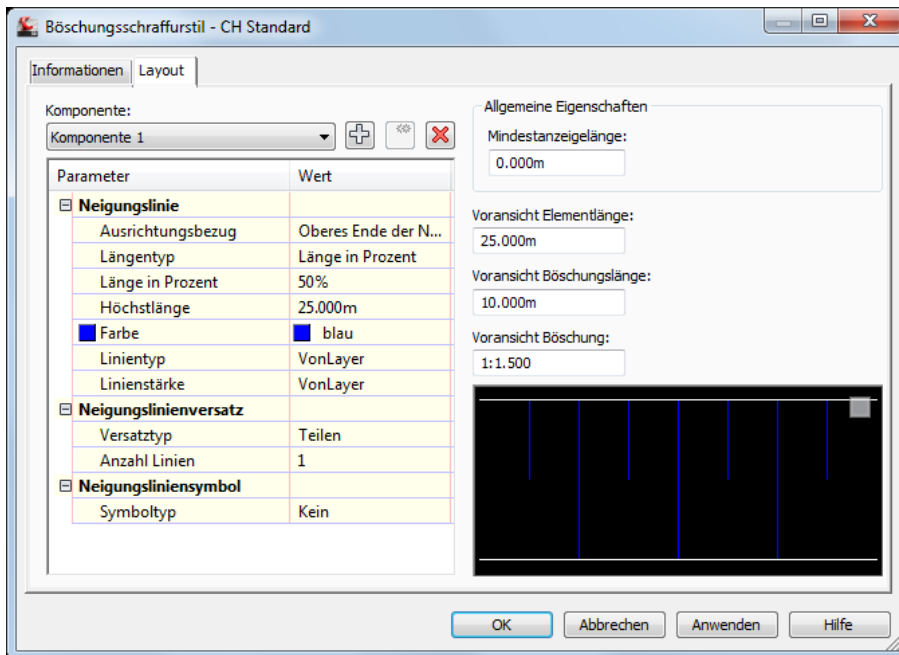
Böschungsschraffurstil - CH Standard

Informationen | Layout

Komponente:
Komponente 1

| Parameter | Wert |
|---|---|
| ⊟ Neigungslinie | |
| Ausrichtungsbezug | Oberes Ende der N... |
| Längentyp | Länge in Prozent |
| Länge in Prozent | 50% |
| Höchstlänge | 25.000m |
| Farbe | blau |
| Linientyp | VonLayer |
| Linienstärke | VonLayer |
| ⊟ Neigungslinienversatz | |
| Versatztyp | Teilen |
| Anzahl Linien | 1 |
| ⊟ Neigungsliniensymbol | |
| Symboltyp | Kein |

Allgemeine Eigenschaften
Mindestanzeigelänge:
0.000m

Voransicht Elementlänge:
25.000m

Voransicht Böschungslänge:
10.000m

Voransicht Böschung:
1:1.500

OK | Abbrechen | Anwenden | Hilfe